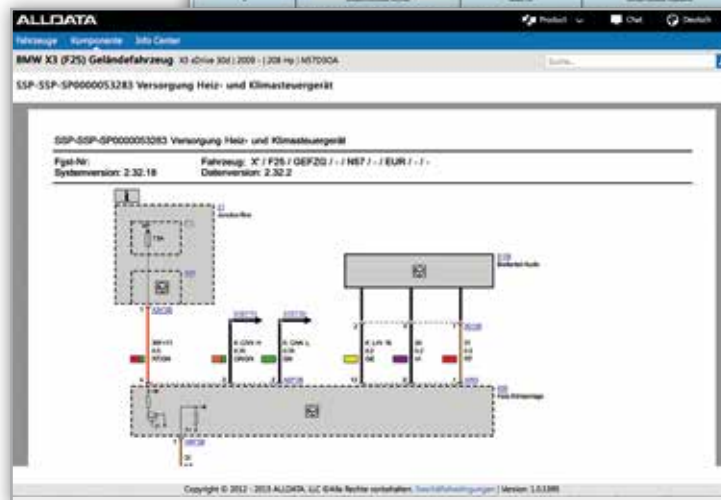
ALLDATA

Product

Chat

Deutsch

Fahrzeuge Komponente Info Center

BMW X3 (F25) Geländefahrzeug X3 xDrive 30d | 2009 - | 208 Hp | N57D30A

Suche...

SSP-SSP-SP0000053283 Versorgung Heiz- und Klimasteuergerät

SSP-SSP-SP0000053283 Versorgung Heiz- und Klimasteuergerät

Fgst-Nr:
Systemversion: 2.32.18

Fahrzeug: X' / F25 / GEFZG / - / N57 / - / EUR / - / -
Datenversion: 2.32.2

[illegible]

Copyright © 2012 - 2015 ALLDATA, LLC ©Alle Rechte vorbehalten. Geschäftsbedingungen | Version: 1.0.1395